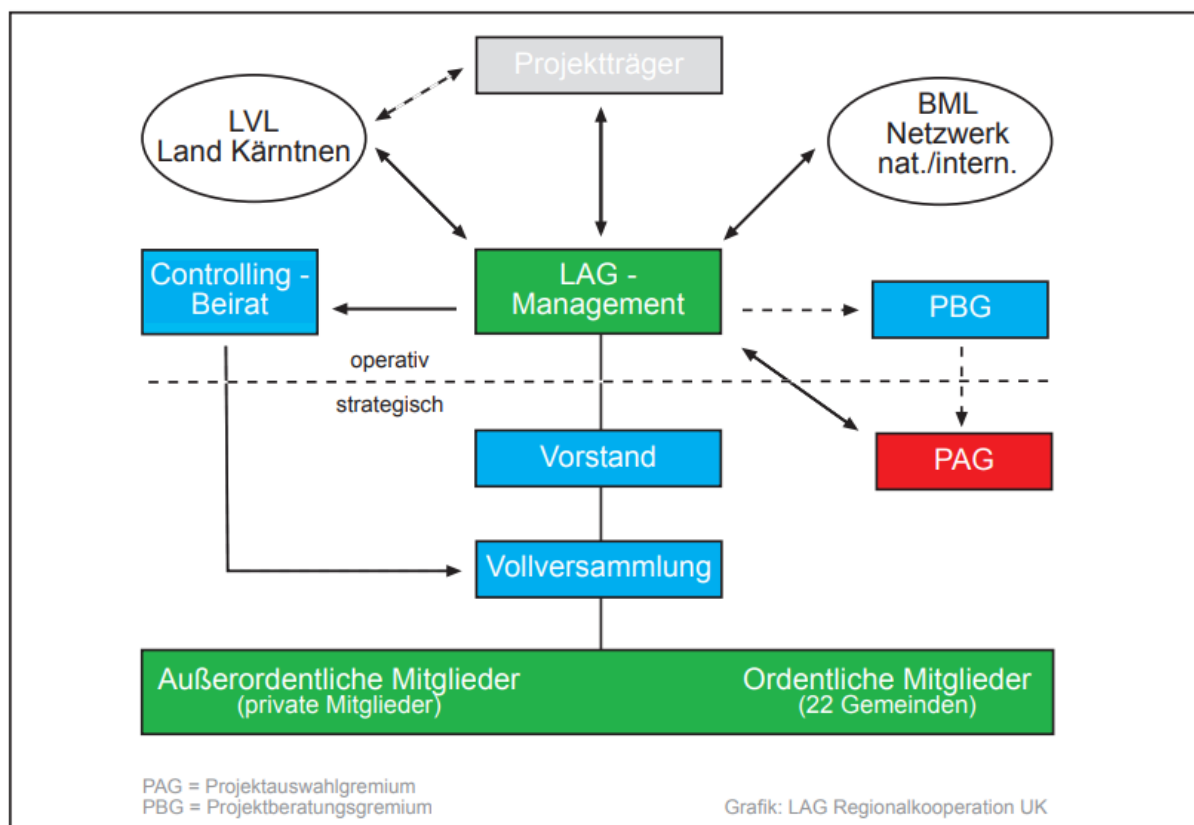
Projektträger

LVL
Land Kärntnen

BML
Netzwerk
nat./intern.

Controlling - Beirat

LAG - Management

PBG

operativ

strategisch

Vorstand

PAG

Vollversammlung

Außerordentliche Mitglieder
(private Mitglieder)

Ordentliche Mitglieder
(22 Gemeinden)

PAG = Projektauswahlgremium
PBG = Projektberatungsgremium

Grafik: LAG Regionalkooperation UK